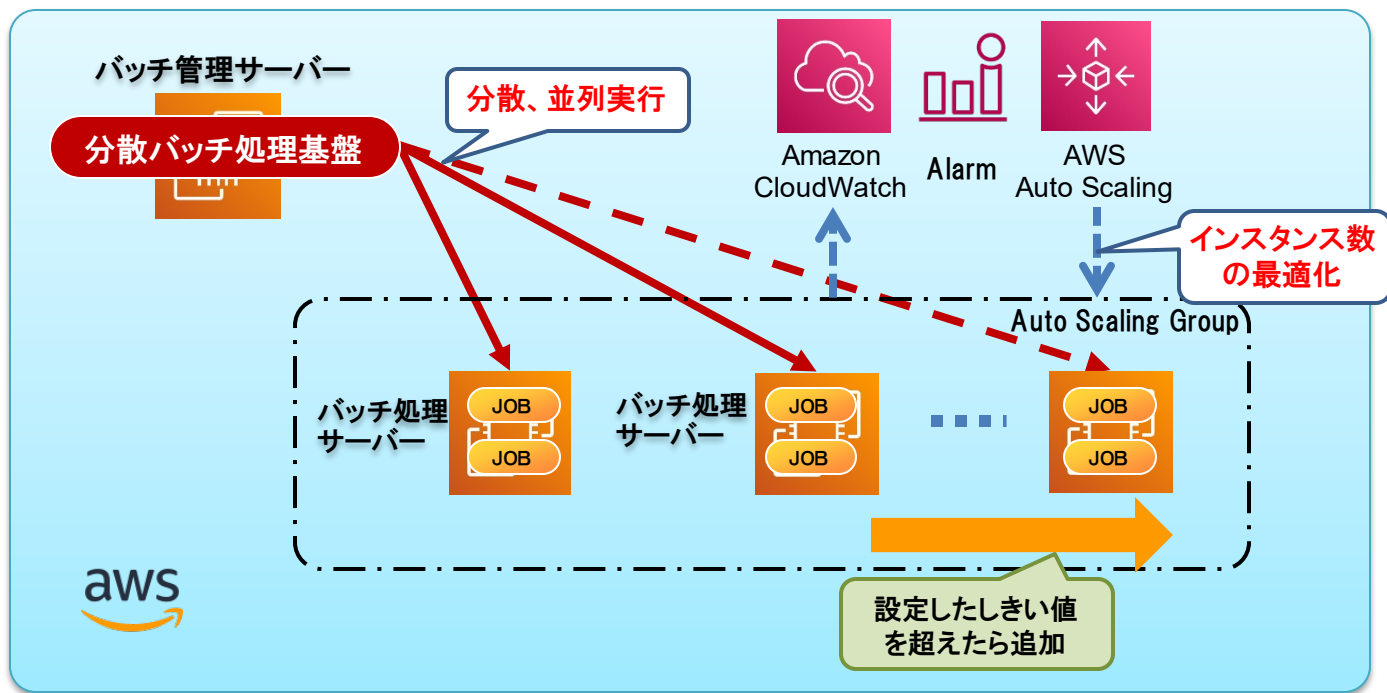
バッチ管理サーバー

分散バッチ処理基盤

分散、並列実行

Amazon CloudWatch

Alarm

AWS Auto Scaling

インスタンス数の最適化

Auto Scaling Group

バッチ処理サーバー

JOB

JOB

バッチ処理サーバー

JOB

JOB

JOB

JOB

設定したしきい値を超えたら追加

aws